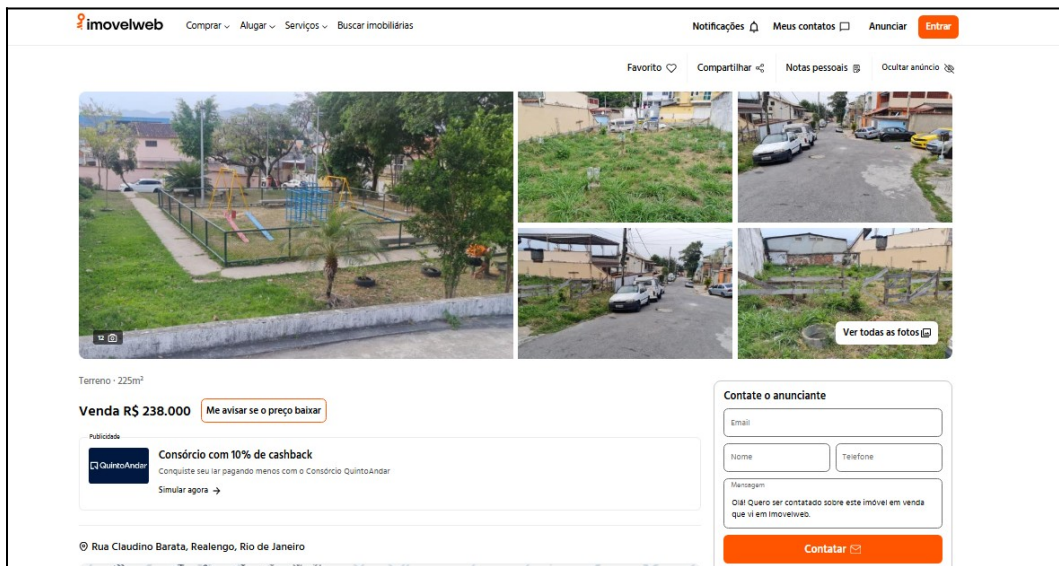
imovelweb Comprar Alugar Serviços Buscar imobiliárias

Notificações Meus contatos Anunciar Entrar

Favorito Compartilhar Notas pessoais Ocultar anúncio

12

Ver todas as fotos

Terreno · 225m²

Venda R$ 238.000 Me avisar se o preço baixar

Publicidade

QuintoAndar

Consórcio com 10% de cashback

Conquiste seu lar pagando menos com o Consórcio QuintoAndar

Simular agora →

Rua Claudino Barata, Realengo, Rio de Janeiro

Contate o anunciante

Email

Nome

Telefone

Mensagem

Olá! Quero ser contatado sobre este imóvel em venda que vi em Imovelweb.

Contatar